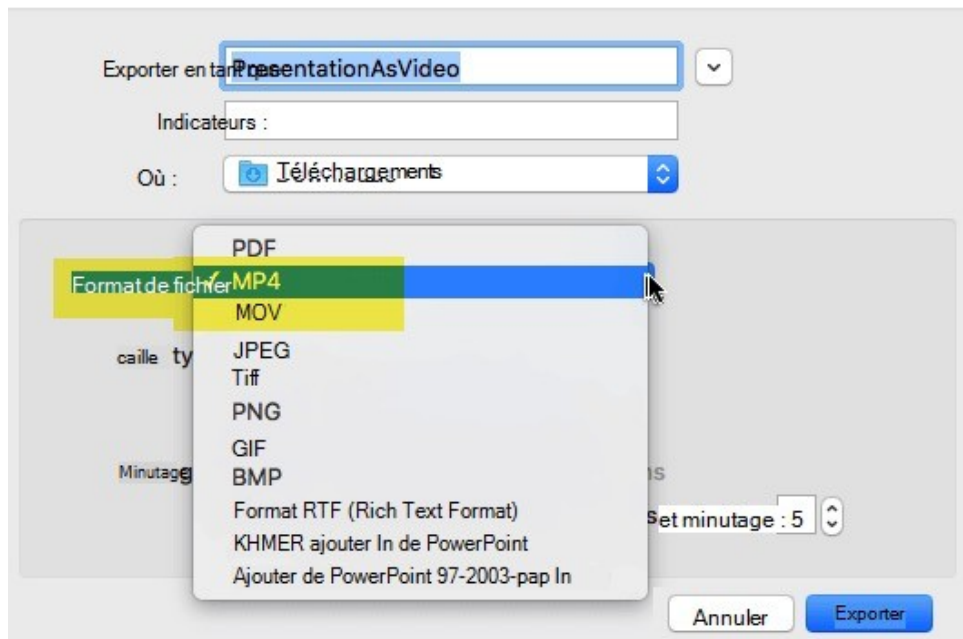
Exporter en tant que : PresentationAsVideo

Indicateurs :

Où : Téléchargements

Format de fichier

caille ty

Minutage

PDF
✓ MP4
MOV
JPEG
Tiff
PNG
GIF
BMP
Format RTF (Rich Text Format)
KHMER ajouter In de PowerPoint
Ajouter de PowerPoint 97-2003-pap In

ns

Set minutage : 5

Annuler

Exporter